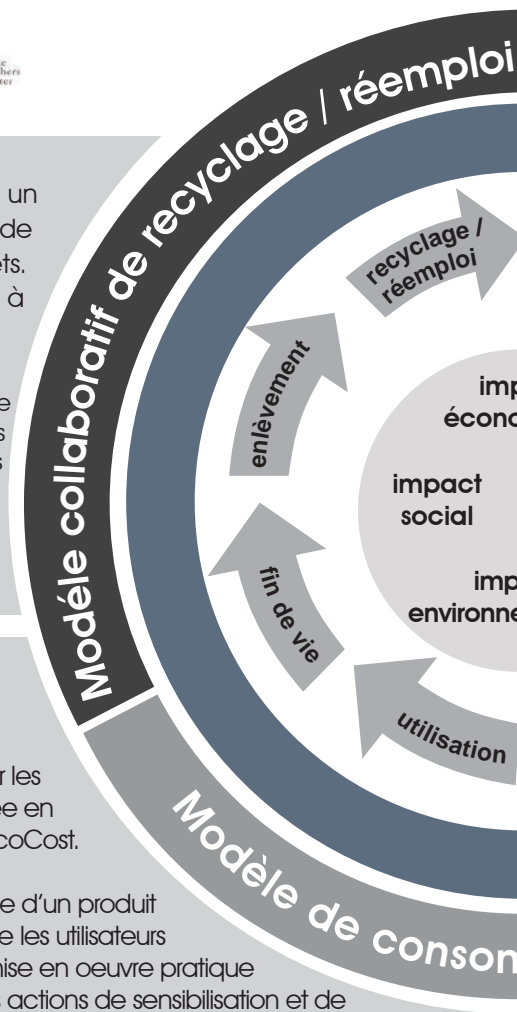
Modéle collaboratif de recyclage / réemploi

recyclage / réemploi

enlèvement

fin de vie

utilisation

imp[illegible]
écono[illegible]

impact
social

imp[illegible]
environne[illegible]

Modèle de consom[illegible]

un
de
ets.
à

e
s
s

r les
ee en
coCost.

e d'un produit
e les utilisateurs
nise en oeuvre pratique
actions de sensibilisation et de